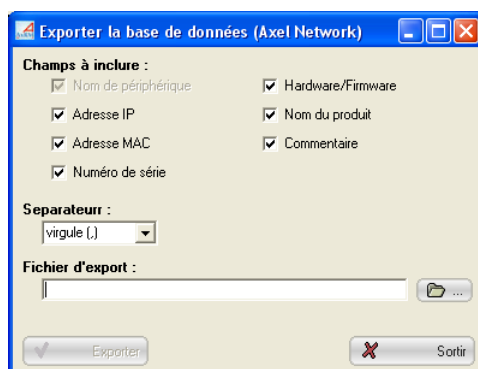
Exporter la base de données (Axel Network)

Champs à inclure :

Nom de périphérique
Hardware/Firmware
Adresse IP
Nom du produit
Adresse MAC
Commentaire
Numéro de série

Separateur :
virgule (,)

Fichier d'export :
...

Exporter
Sortir